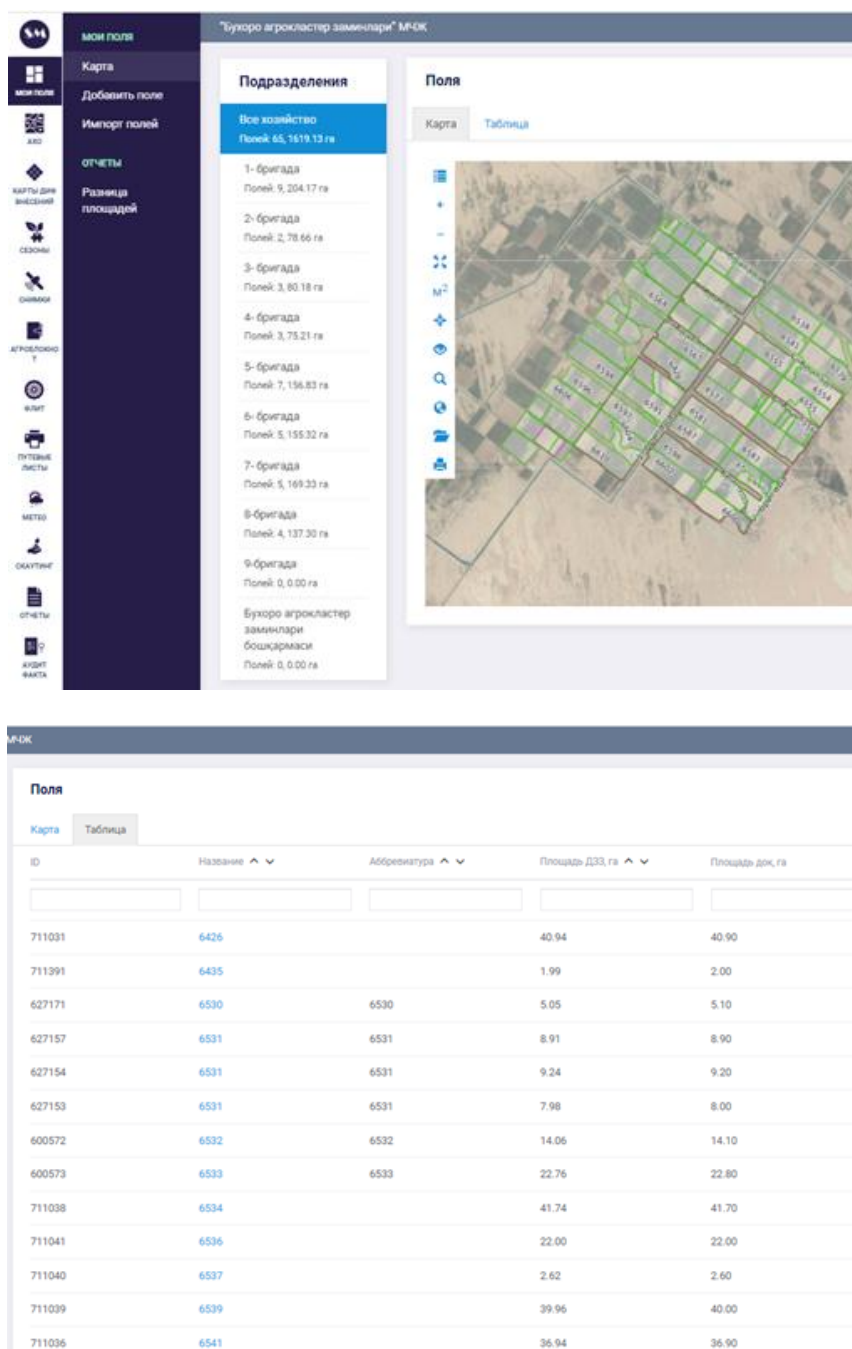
МОИ ПОЛЯ
АХО
КАРТЫ ДРИ ВНЕСЕНИЙ
СЕЗОНЫ
СНИМКИ
АГРОПЛОЖЕНО Т
ФЛИТ
ПУТЕВЫЕ ЛИСТЫ
МЕТЕО
СКАУТИНГ
ОТЧЕТЫ
АУДИТ ФАКТА

МОИ ПОЛЯ
Карта
Добавить поле
Импорт полей
ОТЧЕТЫ
Разница площадей

"Бухоро агрокластер заминлари" МЧЖ

Подразделения

Все хозяйство
Полей: 65, 1619.13 га

1- бригада
Полей: 9, 204.17 га

2- бригада
Полей: 2, 78.66 га

3- бригада
Полей: 3, 80.18 га

4- бригада
Полей: 3, 75.21 га

5- бригада
Полей: 7, 156.83 га

6- бригада
Полей: 5, 155.32 га

7- бригада
Полей: 5, 169.33 га

8-бригада
Полей: 4, 137.30 га

9-бригада
Полей: 0, 0.00 га

Бухоро агрокластер заминлари бошқармаси
Полей: 0, 0.00 га

Поля

Карта Таблица

$M^2$

МЧЖ

Поля

Карта Таблица

| ID | Название | Аббревиатура | Площадь ДЗЗ, га | Площадь док, га |
|---|---|---|---|---|
| 711031 | 6426 | | 40.94 | 40.90 |
| 711391 | 6435 | | 1.99 | 2.00 |
| 627171 | 6530 | 6530 | 5.05 | 5.10 |
| 627157 | 6531 | 6531 | 8.91 | 8.90 |
| 627154 | 6531 | 6531 | 9.24 | 9.20 |
| 627153 | 6531 | 6531 | 7.98 | 8.00 |
| 600572 | 6532 | 6532 | 14.06 | 14.10 |
| 600573 | 6533 | 6533 | 22.76 | 22.80 |
| 711038 | 6534 | | 41.74 | 41.70 |
| 711041 | 6536 | | 22.00 | 22.00 |
| 711040 | 6537 | | 2.62 | 2.60 |
| 711039 | 6539 | | 39.96 | 40.00 |
| 711036 | 6541 | | 36.94 | 36.90 |